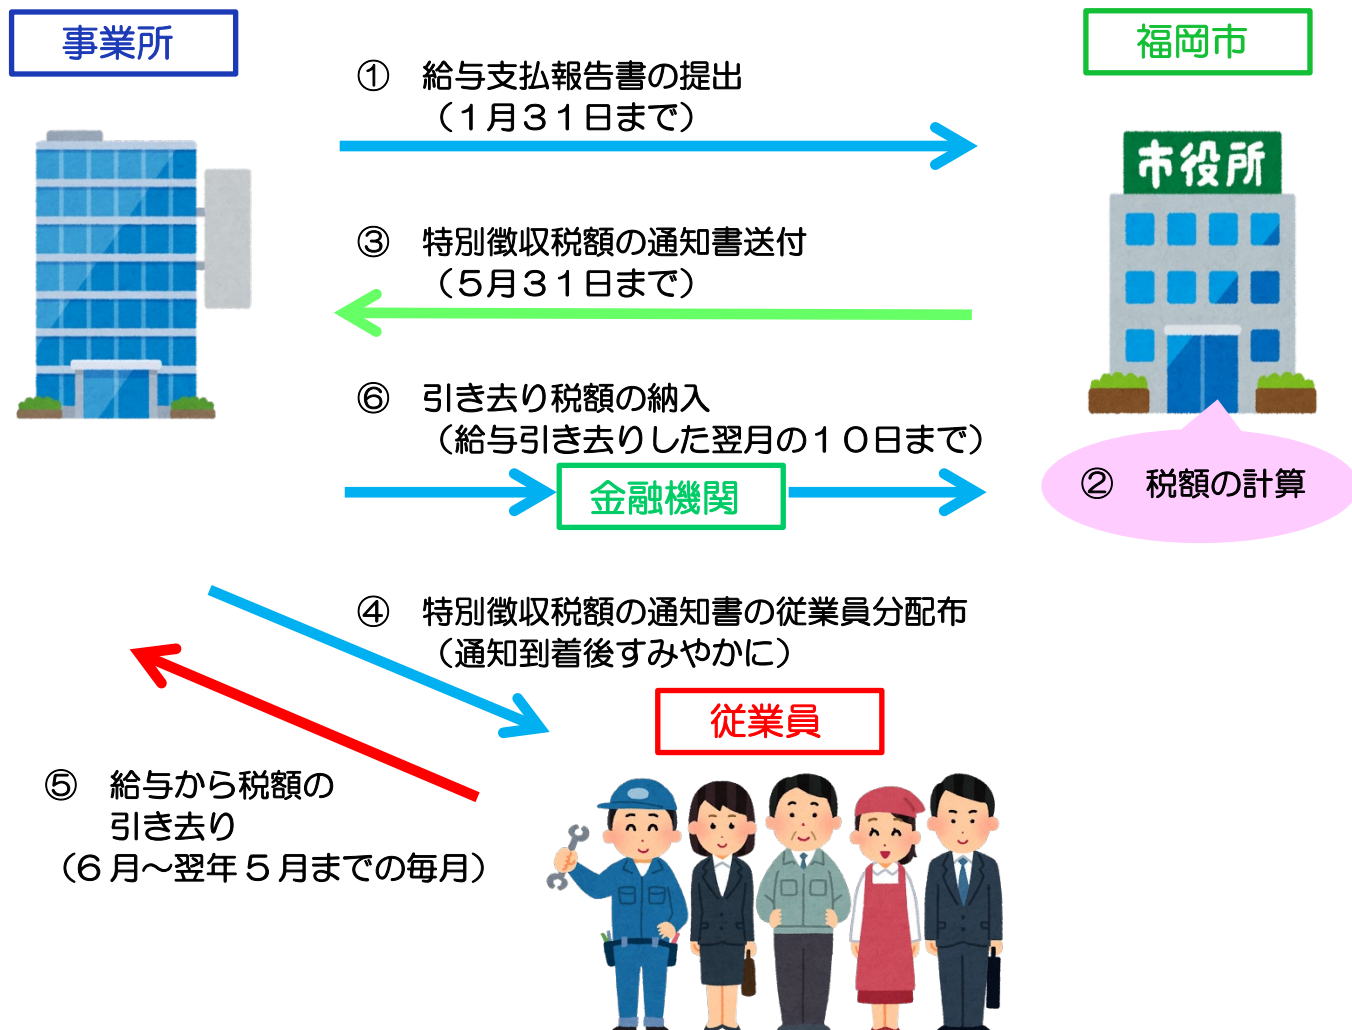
事業所

福岡市

① 給与支払報告書の提出
（１月３１日まで）

市役所

③ 特別徴収税額の通知書送付
（５月３１日まで）

⑥ 引き去り税額の納入
（給与引き去りした翌月の１０日まで）

金融機関

② 税額の計算

④ 特別徴収税額の通知書の従業員分配布
（通知到着後すみやかに）

従業員

⑤ 給与から税額の
引き去り
（６月～翌年５月までの毎月）